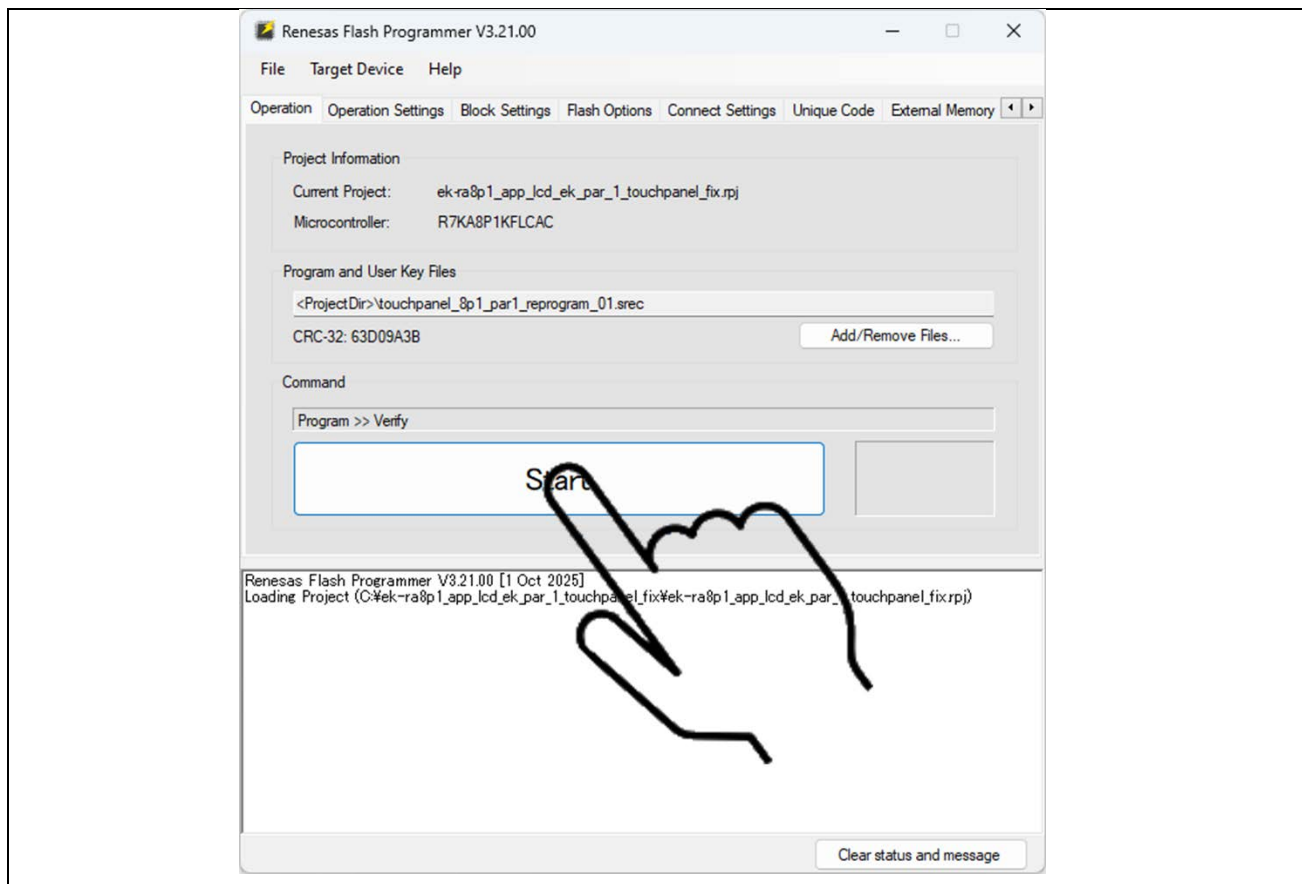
Renesas Flash Programmer V3.21.00

File Target Device Help

Operation Operation Settings Block Settings Flash Options Connect Settings Unique Code External Memory

Project Information

Current Project: ek-ra8p1_app_lcd_ek_par_1_touchpanel_fix.rpj

Microcontroller: R7KA8P1KFLCAC

Program and User Key Files

<ProjectDir>\touchpanel_8p1_par1_reprogram_01.srec

CRC-32: 63D09A3B

Add/Remove Files...

Command

Program >> Verify

Start

Renesas Flash Programmer V3.21.00 [1 Oct 2025]
Loading Project (C:¥ek-ra8p1_app_lcd_ek_par_1_touchpa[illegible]el_fix¥ek-ra8p1_app_lcd_ek_par_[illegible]touchpanel_fix.rpj)

Clear status and message